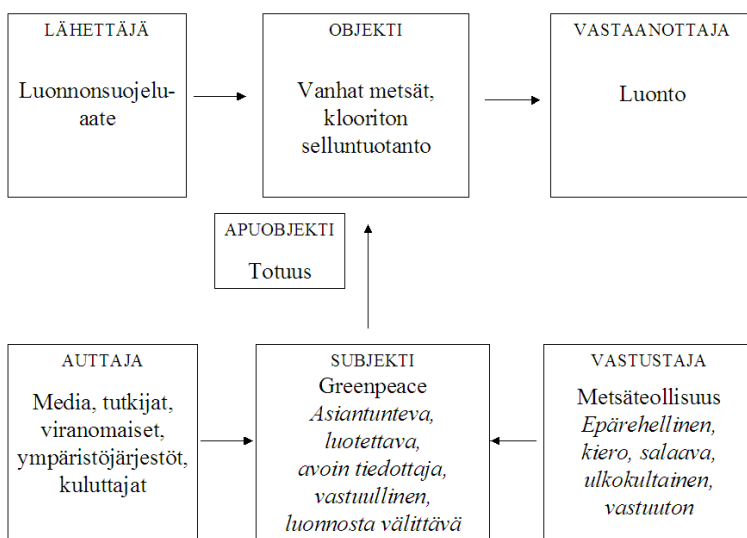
LÄHETTÄJÄ

Luonnonsuojeluaate

OBJEKTI

Vanhat metsät, klooriton selluntuotanto

VASTAANOTTAJA

Luonto

APUOBJEKTI

Totuus

AUTTAJA

Media, tutkijat, viranomaiset, ympäristöjärjestöt, kuluttajat

SUBJEKTI

Greenpeace
*Asiantunteva, luotettava, avoin tiedottaja, vastuullinen, luonnosta välittävä*

VASTUSTAJA

Metsäteollisuus
*Epärehellinen, kiero, salaava, ulkokultainen, vastuuton*